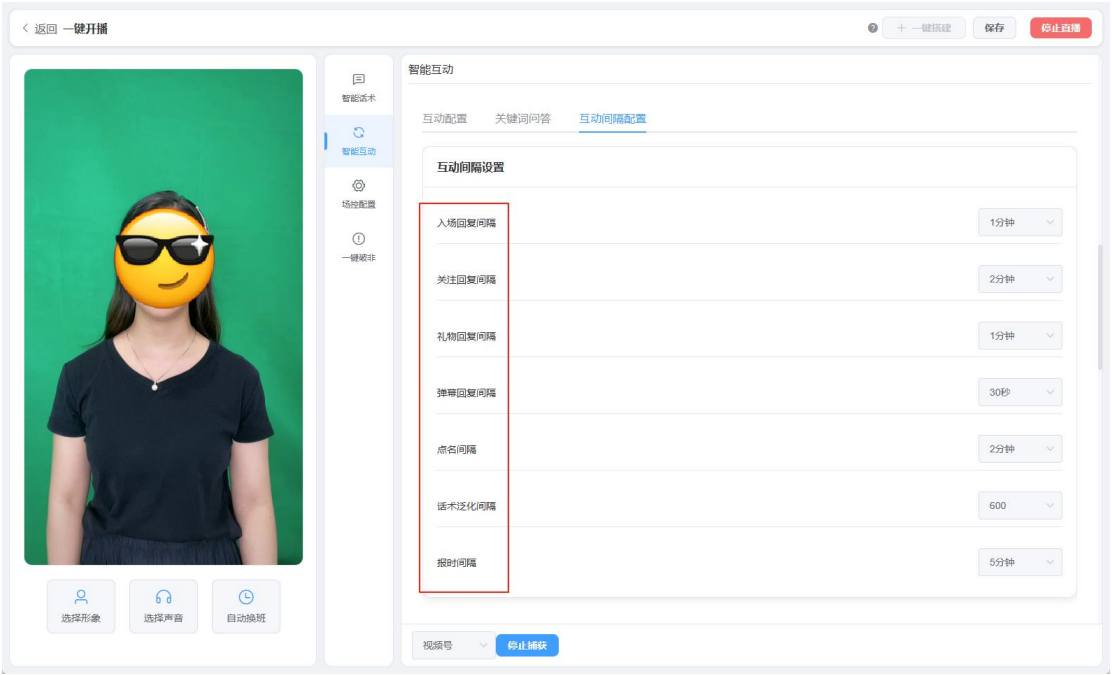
< 返回 一键开播

+ 一键搭建 保存 停止直播

智能话术
智能互动
场控配置
一键破非

智能互动

互动配置 关键词问答 互动间隔配置

互动间隔设置

入场回复间隔 1分钟
关注回复间隔 2分钟
礼物回复间隔 1分钟
弹幕回复间隔 30秒
点名间隔 2分钟
话术泛化间隔 600
报时间隔 5分钟

选择形象 选择声音 自动换班

视频号 停止捕获